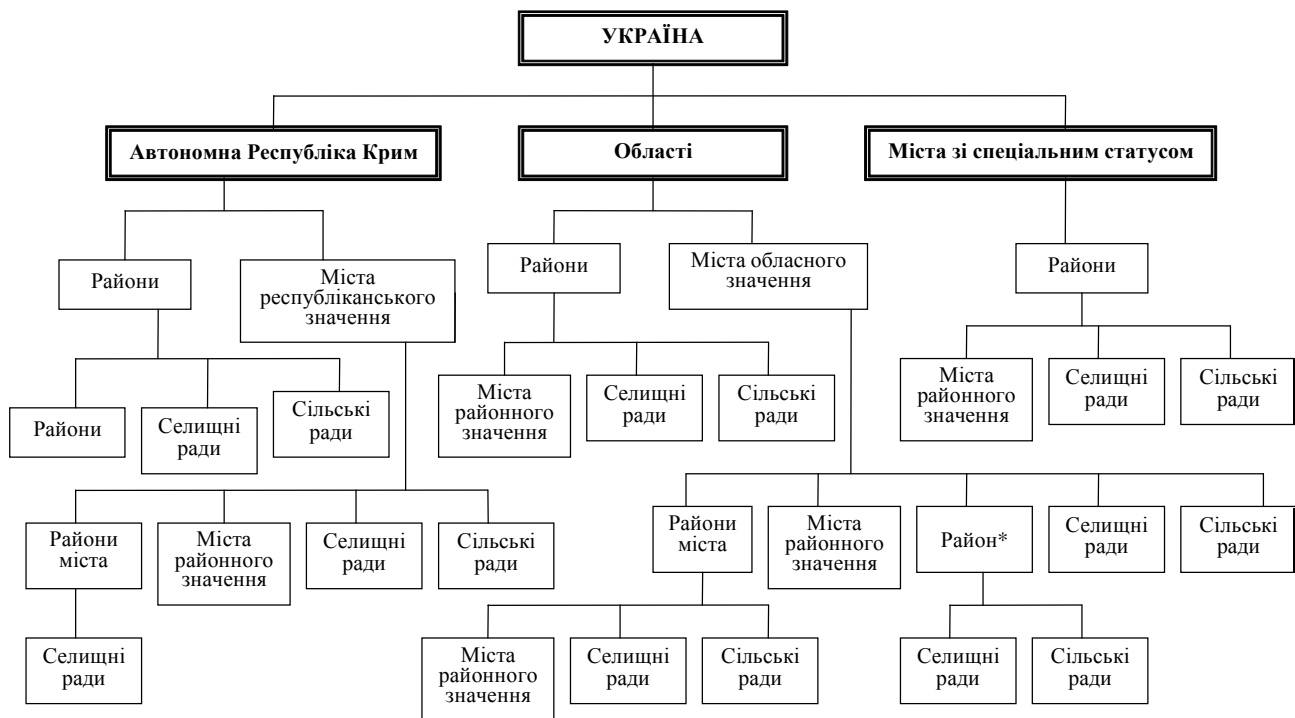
УКРАЇНА

Автономна Республіка Крим

Області

Міста зі спеціальним статусом

Райони

Міста республіканського значення

Райони

Міста обласного значення

Райони

Райони

Селищні ради

Сільські ради

Міста районного значення

Селищні ради

Сільські ради

Міста районного значення

Селищні ради

Сільські ради

Райони міста

Міста районного значення

Селищні ради

Сільські ради

Райони міста

Міста районного значення

Район*

Селищні ради

Сільські ради

Селищні ради

Міста районного значення

Селищні ради

Сільські ради

Селищні ради

Сільські ради